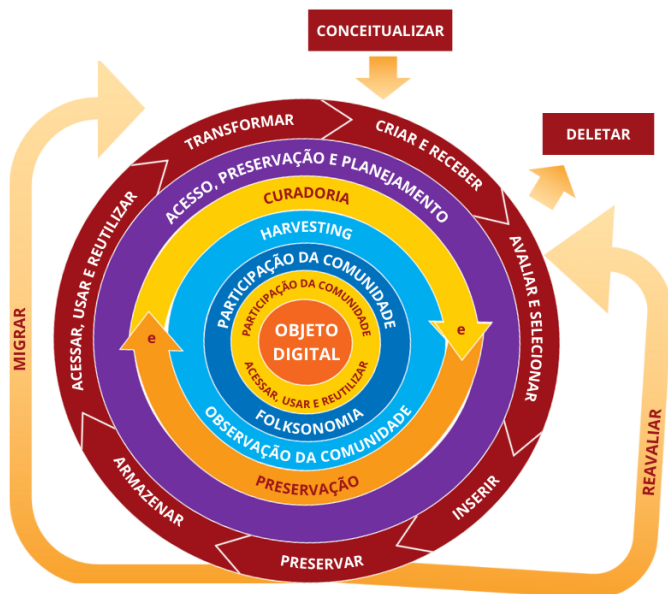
CONCEITUALIZAR

DELETAR

TRANSFORMAR

CRIAR E RECEBER

AVALIAR E SELECIONAR

INSERIR

PRESERVAR

ARMAZENAR

ACESSAR, USAR E REUTILIZAR

MIGRAR

REAVALIAR

ACESSO, PRESERVAÇÃO E PLANEJAMENTO

CURADORIA

HARVESTING

PARTICIPAÇÃO DA COMUNIDADE

PARTICIPAÇÃO DA COMUNIDADE

OBJETO DIGITAL

ACESSAR, USAR E REUTILIZAR

FOLKSONOMIA

OBSERVAÇÃO DA COMUNIDADE

PRESERVAÇÃO

e

e